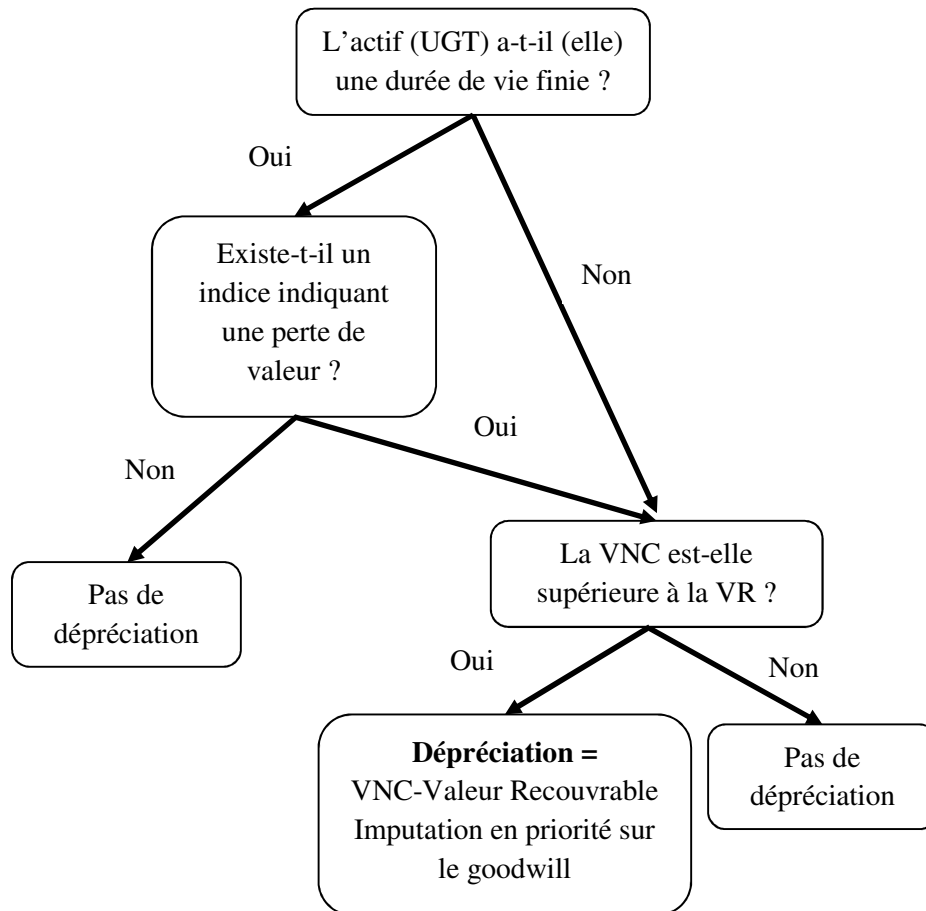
L’actif (UGT) a-t-il (elle) une durée de vie finie ?

Oui

Non

Existe-t-il un indice indiquant une perte de valeur ?

Oui

Non

Pas de dépréciation

La VNC est-elle supérieure à la VR ?

Oui

Non

**Dépréciation =**
VNC-Valeur Recouvrable
Imputation en priorité sur le goodwill

Pas de dépréciation